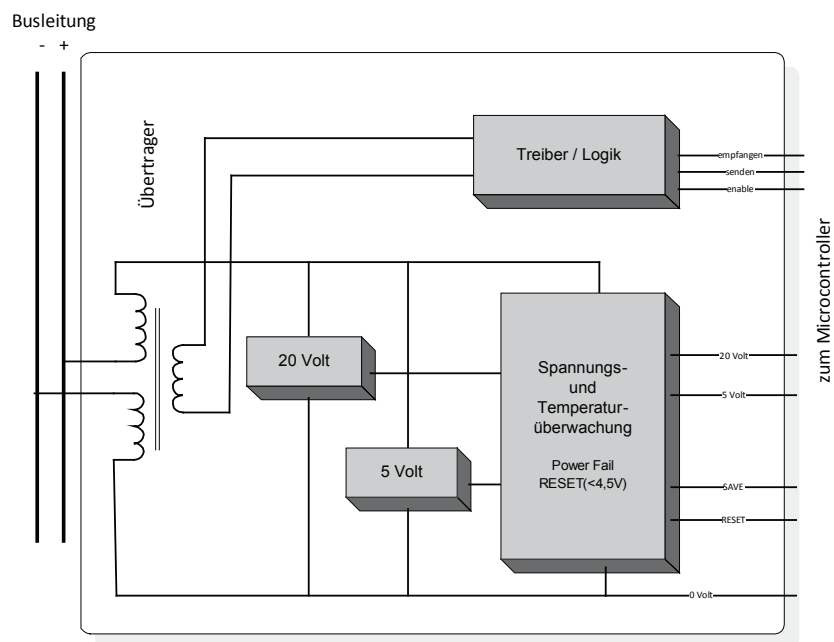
Busleitung
- +

Übertrager

Treiber / Logik

empfangen
senden
enable

zum Microcontroller

20 Volt

5 Volt

Spannungs- und Temperaturüberwachung

Power Fail
RESET(<4,5V)

20 Volt
5 Volt
SAVE
RESET
0 Volt